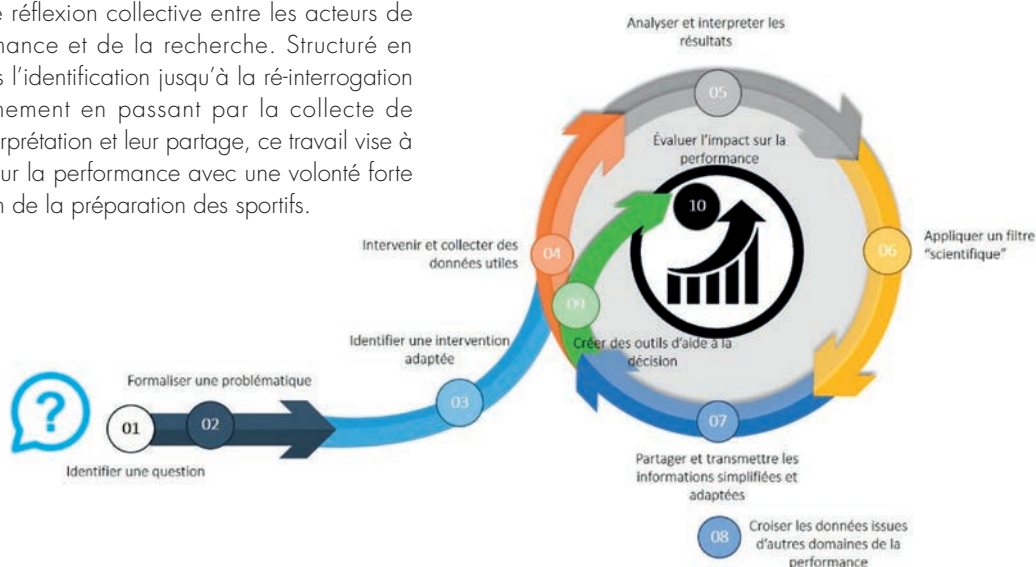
e réflexion collective entre les acteurs de mance et de la recherche. Structuré en s l'identification jusqu'à la ré-interrogation nement en passant par la collecte de rprétation et leur partage, ce travail vise à ur la performance avec une volonté forte n de la préparation des sportifs.

Analyser et interpreter les résultats

05

Évaluer l'impact sur la performance

10

Appliquer un filtre "scientifique"

06

Intervenir et collecter des données utiles

04

09

Créer des outils d'aide à la décision

Identifier une intervention adaptée

03

Formaliser une problématique

01

02

Identifier une question

07

Partager et transmettre les informations simplifiées et adaptées

08

Croiser les données issues d'autres domaines de la performance